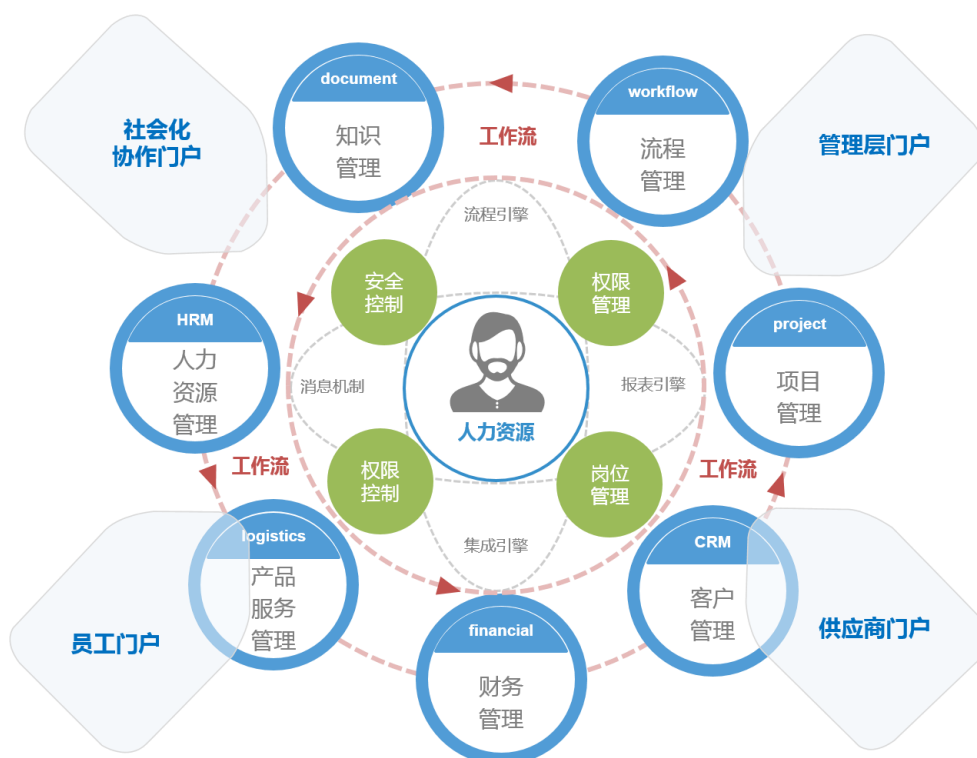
社会化
协作门户

document
知识
管理

工作流

workflow
流程
管理

管理层门户

流程引擎

安全
控制

权限
管理

HRM
人力
资源
管理

消息机制

人力资源

报表引擎

project
项目
管理

工作流

权限
控制

岗位
管理

工作流

集成引擎

logistics
产品
服务
管理

CRM
客户
管理

员工门户

financial
财务
管理

供应商门户